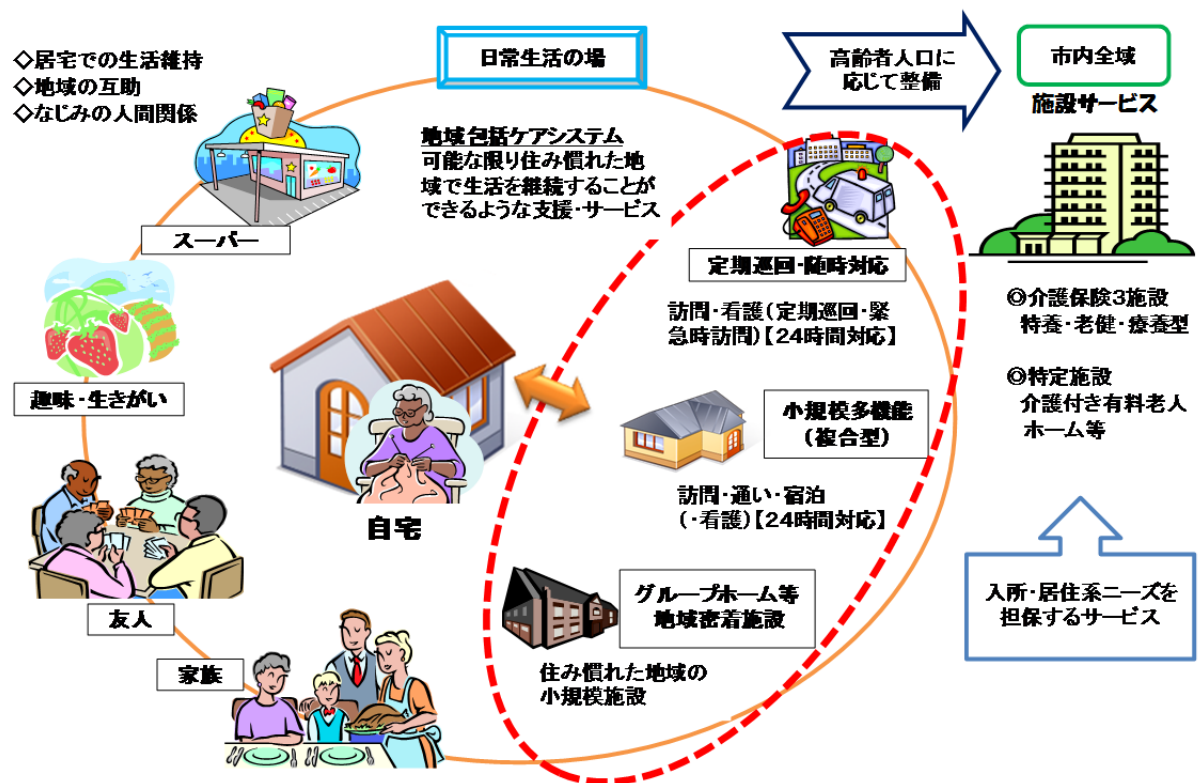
◇居宅での生活維持
◇地域の互助
◇なじみの人間関係

日常生活の場

高齢者人口に応じて整備

市内全域

施設サービス

地域包括ケアシステム
可能な限り住み慣れた地域で生活を継続することができるような支援・サービス

スーパー

定期巡回・随時対応

訪問・看護（定期巡回・緊急時訪問）【24時間対応】

◎介護保険3施設
特養・老健・療養型

◎特定施設
介護付き有料老人ホーム等

趣味・生きがい

小規模多機能（複合型）

訪問・通い・宿泊（・看護）【24時間対応】

自宅

グループホーム等
地域密着施設

住み慣れた地域の小規模施設

入所・居住系ニーズを担保するサービス

友人

家族